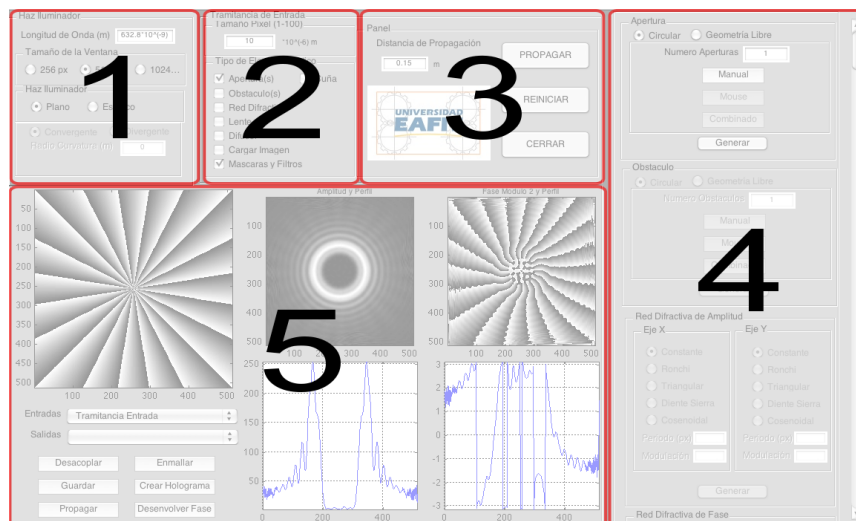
Haz Iluminador

Longitud de Onda (m) 632.8*10^(-9)

Tamaño de la Ventana

256 px

1024...

Haz Iluminador

Plano

Es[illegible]o

Convergente

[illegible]ergente

Radio Curvatura (m) 0

1

Tramitancia de Entrada

Tamaño Pixel (1-100)

10 *10^(-6) m

Tipo de E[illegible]

Ape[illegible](s) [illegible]uña

Obstaculo(s)

Red Difrac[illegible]

Lente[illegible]

Dif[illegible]

Cargar Imagen

Mascaras y Filtros

2

Panel

Distancia de Propagación

0.15 m

UNIVERSIDAD EAFI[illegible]

PROPAGAR

REINICIAR

CERRAR

3

Apertura

Circular

Geometria Libre

Numero Aperturas 1

Manual

Mouse

Combinado

Generar

Obstaculo

Circular

Geometria Libre

Numero Obstaculos 1

Manual

M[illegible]

4

Red Difractiva de Amplitud

Eje X

Constante

Ronchi

Triangular

Diente Sierra

Cosenoidal

Periodo (px)

Modulacion

Eje Y

Constante

Ronchi

Triangular

Diente Sierra

Cosenoidal

Periodo (px)

Modulacion

Generar

Red Difractiva de Fase

50
100
150
200
250
300
350
400
450
500
100 200 300 400 500

Entradas Tramitancia Entrada

Salidas

Desacoplar

Enmallar

Guardar

Crear Holograma

Propagar

Desenvolver Fase

Amplitud y Perfil

100
200
300
400
500
100 200 300 400 500

250
200

0 100 200 300 400 500

Fase Modulo 2 y Perfil

100
200
300
400
500
100 200 300 400 500

3
2
1
0
-1
-2
-3
0 100 200 300 400 500

5